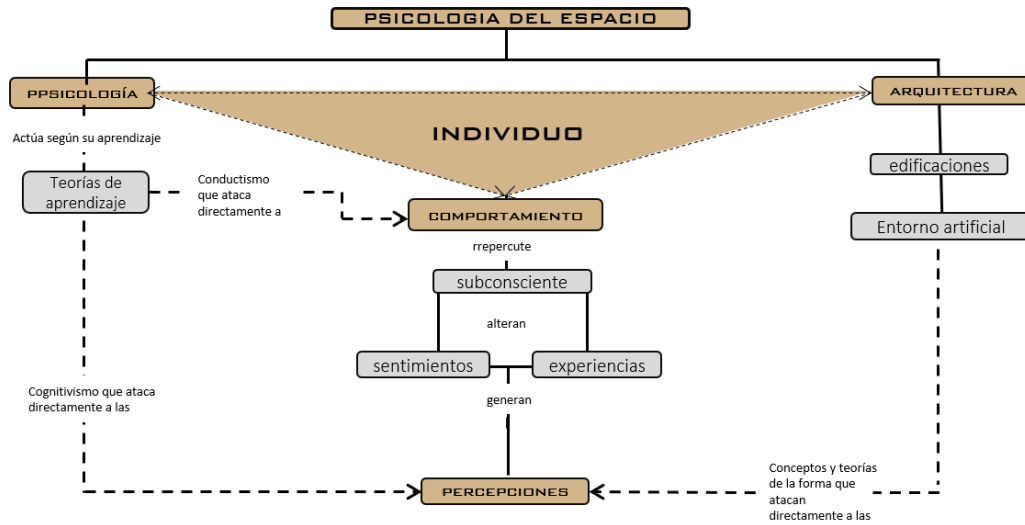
PSICOLOGIA DEL ESPACIO

PPSICOLOGÍA

ARQUITECTURA

INDIVIDUO

Actúa según su aprendizaje

Teorías de aprendizaje

Conductismo que ataca directamente a

COMPORTAMIENTO

edificaciones

Entorno artificial

rrepercute

subconsciente

alteran

sentimientos

experiencias

generan

Cognitivismo que ataca directamente a las

PERCEPCIONES

Conceptos y teorías de la forma que atacan directamente a las